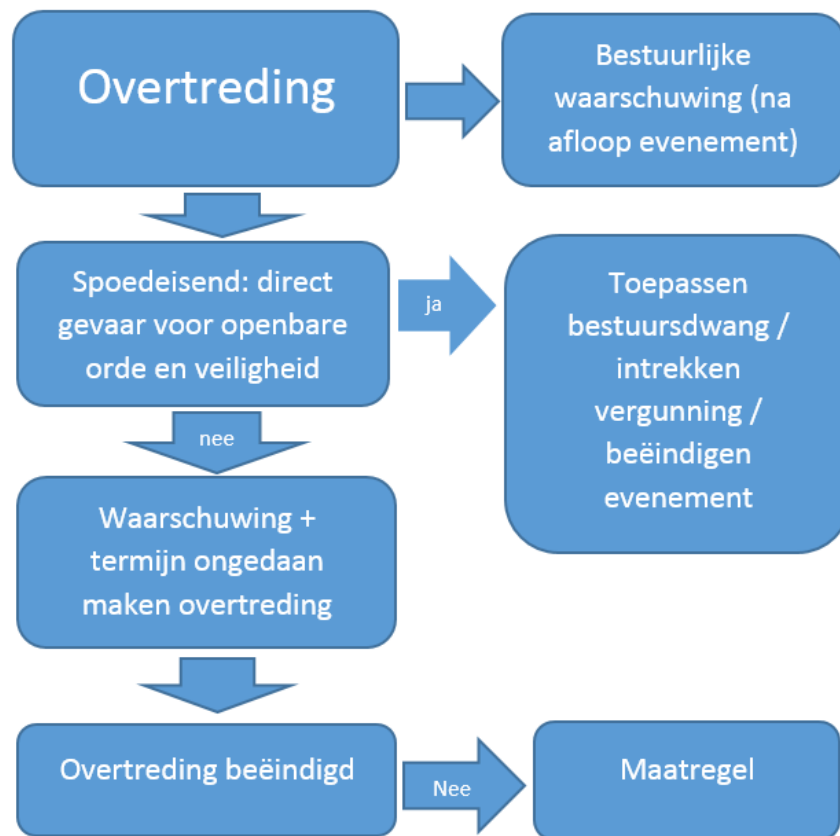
Overtreding

Bestuurlijke waarschuwing (na afloop evenement)

Spoedeisend: direct gevaar voor openbare orde en veiligheid

ja

Toepassen bestuursdwang / intrekken vergunning / beëindigen evenement

nee

Waarschuwing + termijn ongedaan maken overtreding

Overtreding beëindigd

Nee

Maatregel